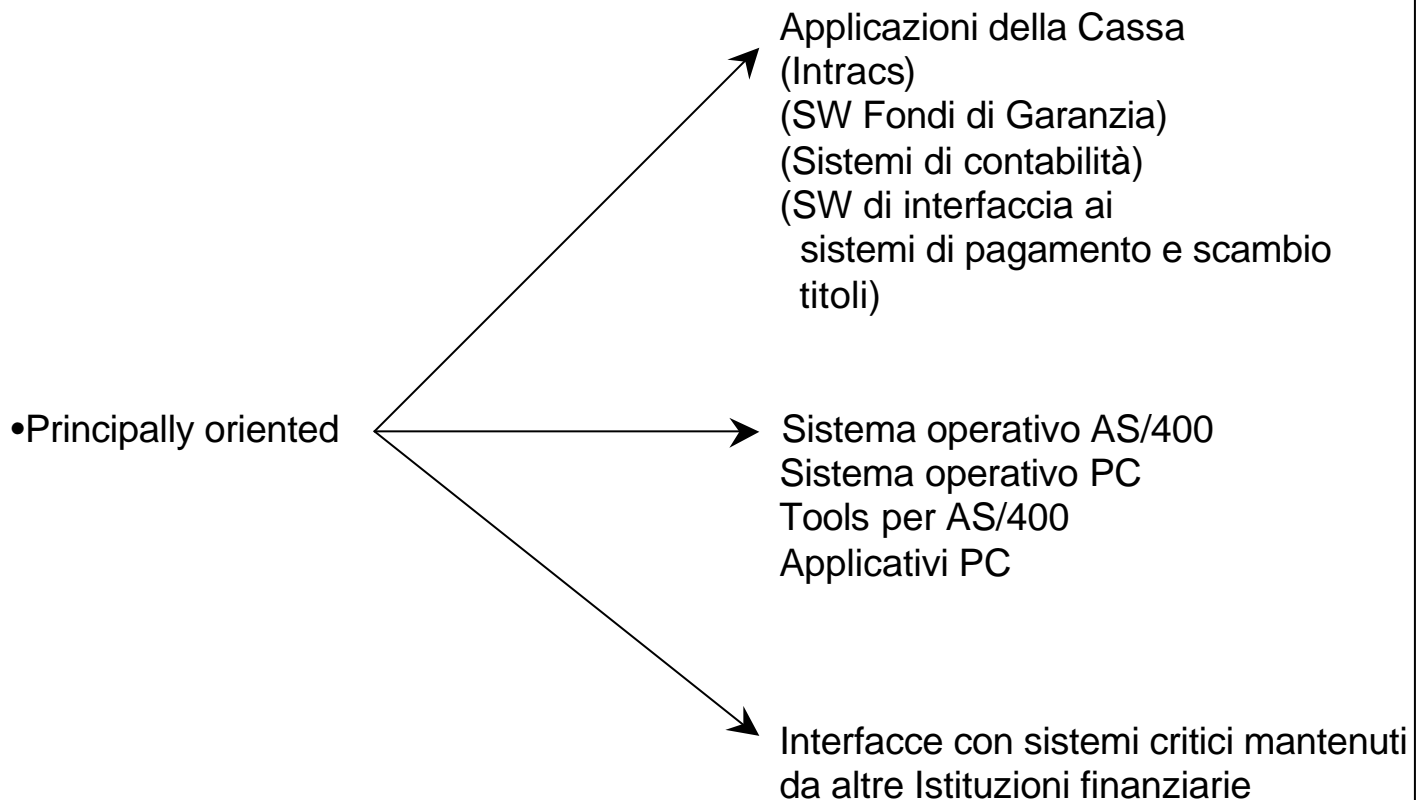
•Principally oriented

Applicazioni della Cassa
(Intracs)
(SW Fondi di Garanzia)
(Sistemi di contabilità)
(SW di interfaccia ai sistemi di pagamento e scambio titoli)

Sistema operativo AS/400
Sistema operativo PC
Tools per AS/400
Applicativi PC

Interfacce con sistemi critici mantenuti da altre Istituzioni finanziarie